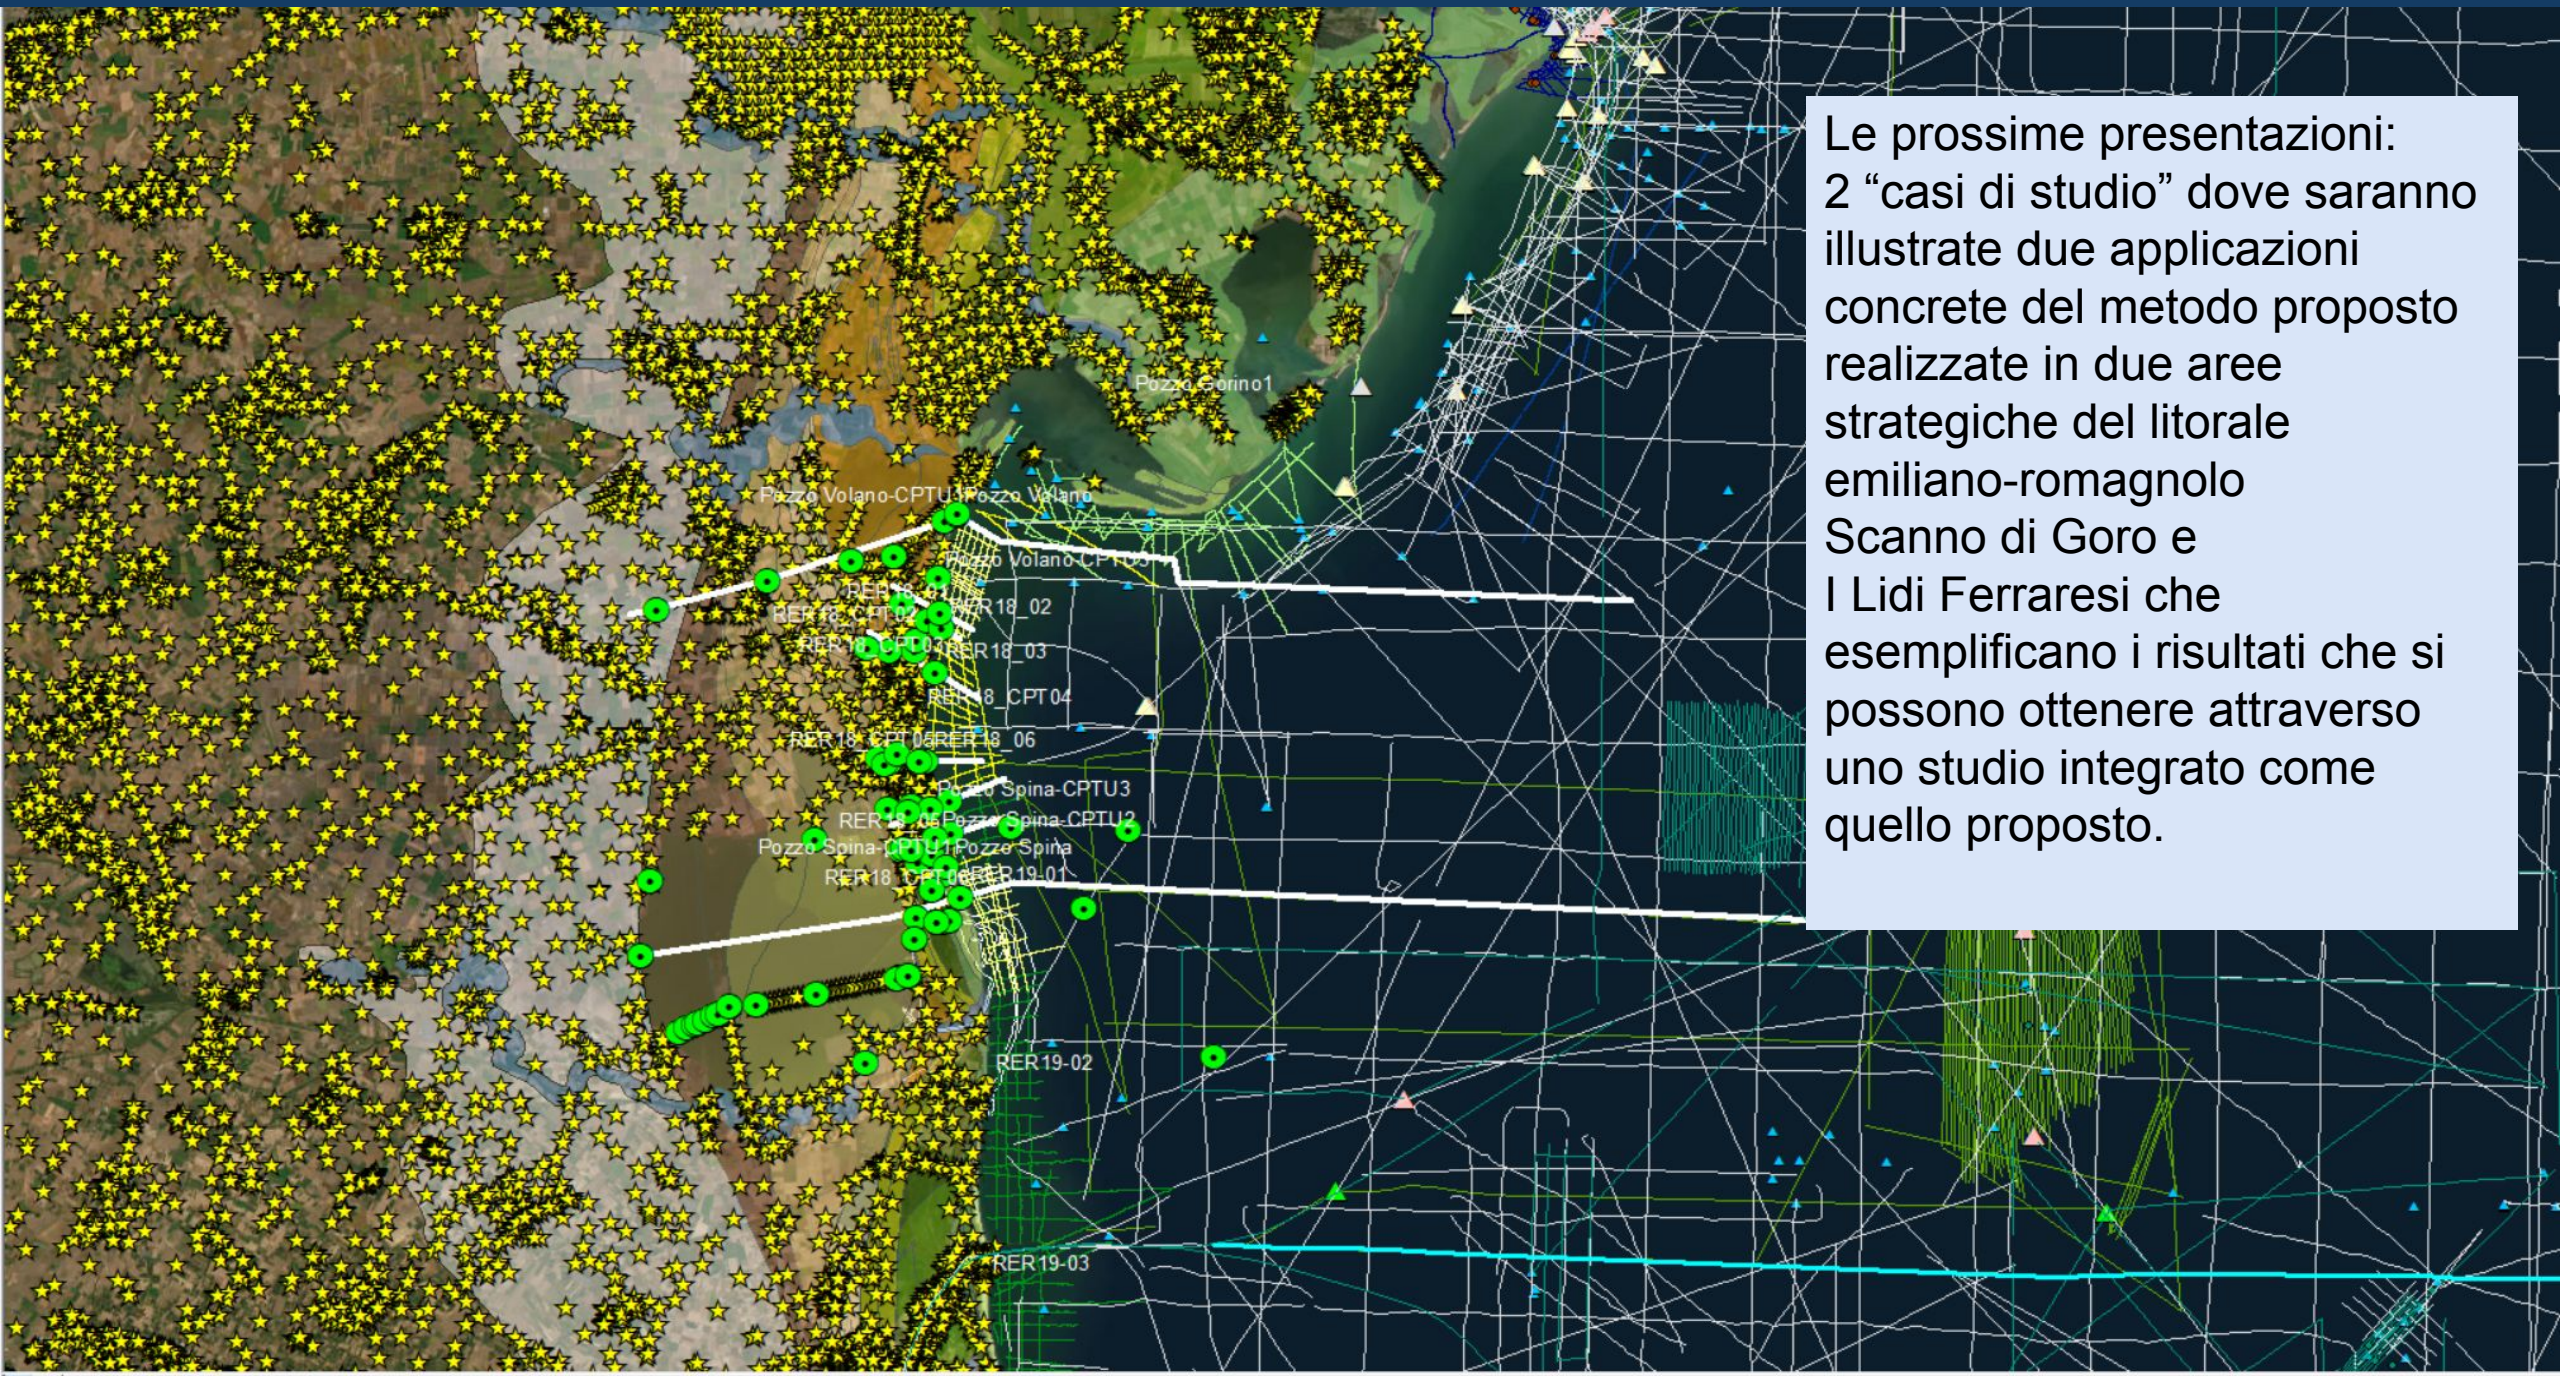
Le prossime presentazioni:
2 “casi di studio” dove saranno illustrate due applicazioni concrete del metodo proposto realizzate in due aree strategiche del litorale emiliano-romagnolo
Scanno di Goro e
I Lidi Ferraresi che esemplificano i risultati che si possono ottenere attraverso uno studio integrato come quello proposto.

Pozzo Gorino1
Pozzo Volano-CPTU1
Pozzo Volano
Pozzo Volano-CPTU3
RER18_01
RER18_CPT02
RER18_02
RER18_CPT03
RER18_03
RER18_CPT04
RER18_CPT05
RER18_06
Pozzo Spina-CPTU3
RER18_05
Pozzo Spina-CPTU2
Pozzo Spina-CPTU1
Pozzo Spina
RER18_CPT06
RER19-01
RER19-02
RER19-03